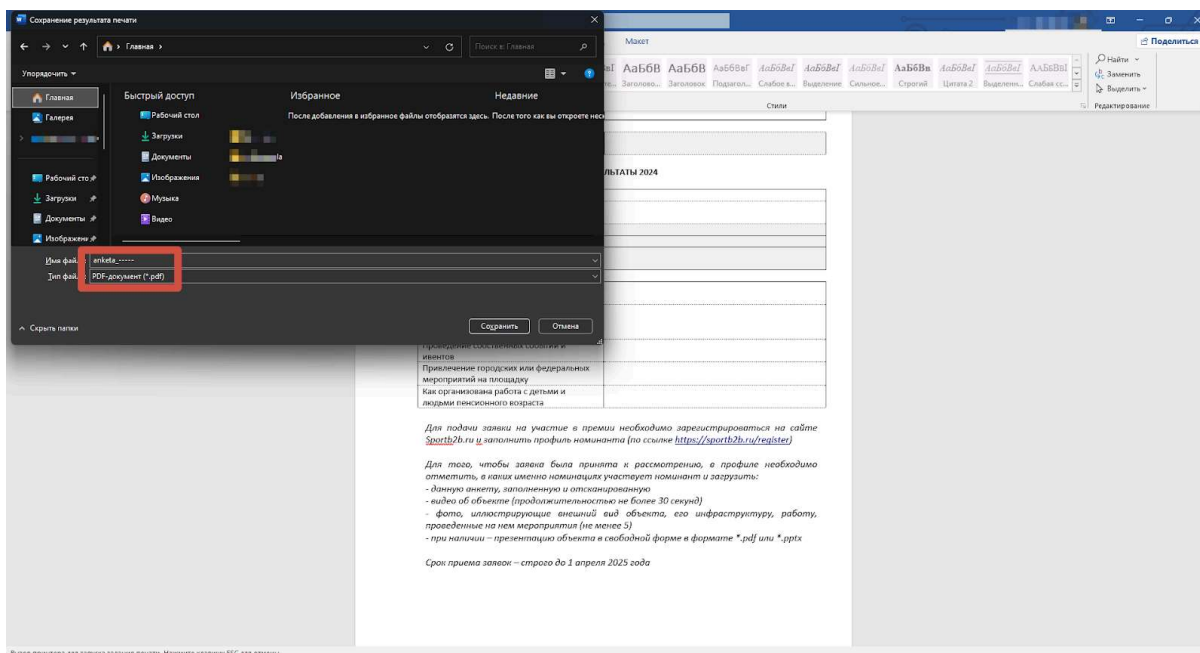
Сохранение результата печати

Главная

Поиск в: Главная

Упорядочить

Главная
Галерея
Рабочий сто
Загрузки
Документы
Изображени

Быстрый доступ
Рабочий стол
Загрузки
Документы
Изображения
Музыка
Видео

Избранное
После добавления в избранное файлы отобразятся здесь. После того как вы откроете нес

Недавние

Имя фай: anketa_-----
Тип фай: PDF-документ (*.pdf)

Скрыть папки

Сохранить
Отмена

Макет
Поделиться

АаБбВ АаБбВ АаБбВеГ АаБбВеГ АаБбВеГ АаБбВеГ АаБбВв АаБбВеГ АаБбВеГ АаБбВеГ
Заголово... Заголовок Подзагол... Слабое в... Выделение Сильное... Строгий Цитата 2 Выделенн... Слабая сс...
Стили

Найти
Заменить
Выделить
Редактирование

ЛЬТАТЫ 2024

Проведение собственных событий и ивентов
Привлечение городских или федеральных мероприятий на площадку
Как организована работа с детьми и людьми пенсионного возраста

Для подачи заявки на участие в премии необходимо зарегистрироваться на сайте Sportb2b.ru и заполнить профиль номинанта (по ссылке https://sportb2b.ru/register)

Для того, чтобы заявка была принята к рассмотрению, в профиле необходимо отметить, в каких именно номинациях участвует номинант и загрузить:
- данную анкету, заполненную и отсканированную
- видео об объекте (продолжительностью не более 30 секунд)
- фото, иллюстрирующие внешний вид объекта, его инфраструктуру, работу, проведенные на нем мероприятия (не менее 5)
- при наличии – презентацию объекта в свободной форме в формате *.pdf или *.pptx

Срок приема заявок – строго до 1 апреля 2025 года

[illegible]